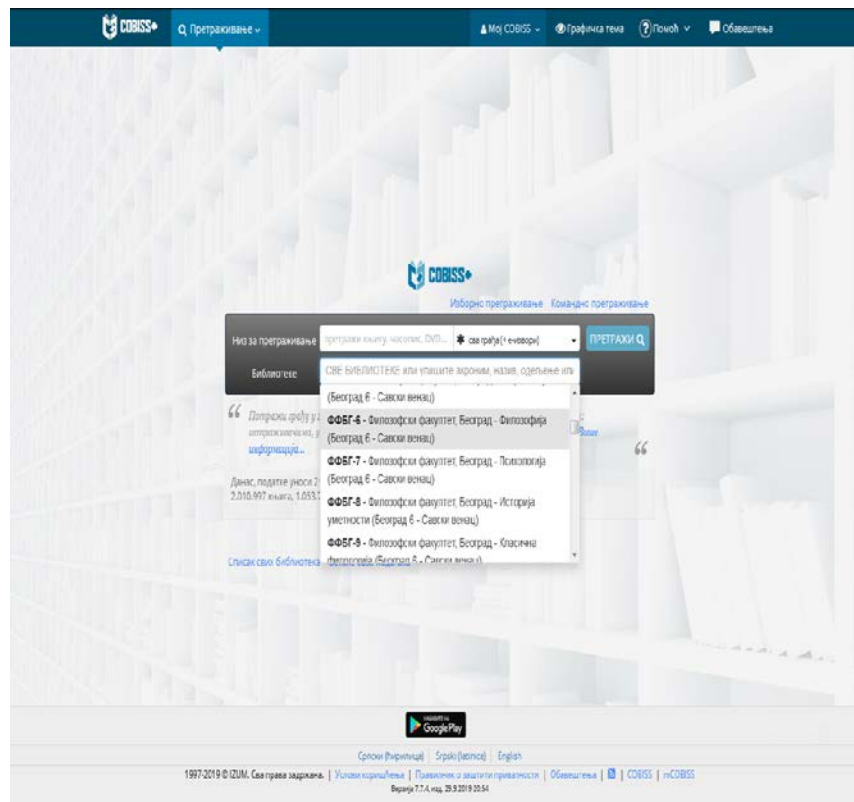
COBISS+ Претраживање ⌄

Мој COBISS ⌄ Графичка тема Помоћ ⌄ Обавештења

COBISS+

Изборно претраживање Командно претраживање

Низ за претраживање претражи књигу, часопис, DVD... сва грађа (+ е-извори) ПРЕТРАЖИ

Библиотеке СВЕ БИБЛИОТЕКЕ или упишите акроним, назив, одељење или

(Београд 6 - Савски венац)

ФФБГ-6 - Филозофски факултет, Београд - Филозофија (Београд 6 - Савски венац)

ФФБГ-7 - Филозофски факултет, Београд - Психологија (Београд 6 - Савски венац)

ФФБГ-8 - Филозофски факултет, Београд - Историја уметности (Београд 6 - Савски венац)

ФФБГ-9 - Филозофски факултет, Београд - Класична филологија (Београд 6 - Савски венац)

Потражи грађу у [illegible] непрекинуто, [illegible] информација...

Данас, податке уноси 2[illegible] 2.010.997 књига, 1.053.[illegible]

Списак свих библиотека

GET IT ON Google Play

Српски (ћирилица) | Srpski (latinica) | English

1997-2019 © IZUM. Сва права задржана. | Услови коришћења | Правилник о заштити приватности | Обавештења | | COBISS | mCOBISS

Верзија 7.7.4, код. 29.9.2019 20:54